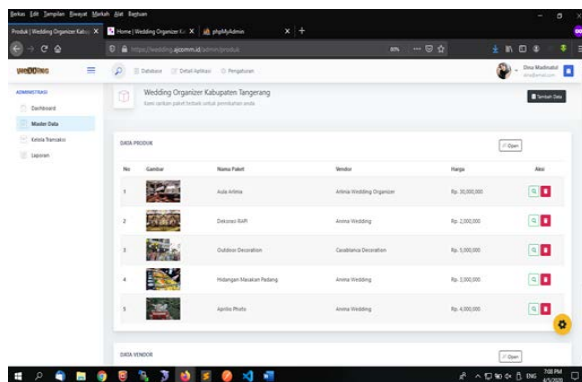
Berkas Edit Tampilan Riwayat Markah Alat Bantuan

Produk | Wedding Organizer Kabu ✕ | Home | Wedding Organizer Ka ✕ | phpMyAdmin ✕ | +

https://wedding.ajcomm.id/admin/produk

WEDDING

Database | Detail Aplikasi | Pengaturan

Dina Madinatul

ADMINISTRASI

Dashboard

Master Data

Kelola Transaksi

Laporan

Wedding Organizer Kabupaten Tangerang

Kami siapkan paket terbaik untuk pernikahan anda

Tambah Data

DATA PRODUK

Open

| No | Gambar | Nama Paket | Vendor | Harga | Aksi |
|---|---|---|---|---|---|
| 1 | | Aula Arlima | Arlima Wedding Organizer | Rp. 30,000,000 | |
| 2 | | Dekorasi RAPI | Anima Wedding | Rp. 2,500,000 | |
| 3 | | Outdoor Decoration | Casablanca Decoration | Rp. 5,000,000 | |
| 4 | | Hidangan Masakan Padang | Anima Wedding | Rp. 3,000,000 | |
| 5 | | Aprilio Photo | Anima Wedding | Rp. 4,000,000 | |

DATA VENDOR

Open

ENG 7:08 PM 6/5/2020